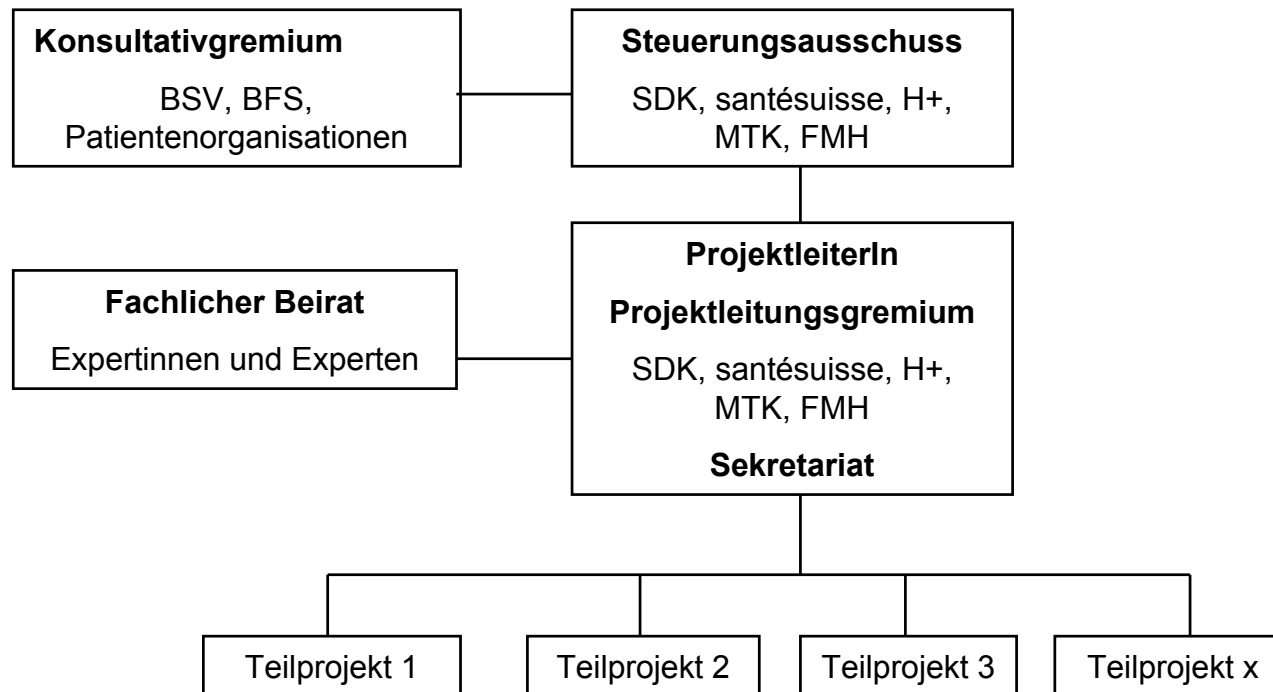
Konsultativgremium

BSV, BFS, Patientenorganisationen

Steuerungsausschuss

SDK, santésuisse, H+, MTK, FMH

Fachlicher Beirat

Expertinnen und Experten

ProjektleiterIn

Projektleitungsgremium

SDK, santésuisse, H+, MTK, FMH

Sekretariat

Teilprojekt 1

Teilprojekt 2

Teilprojekt 3

Teilprojekt x